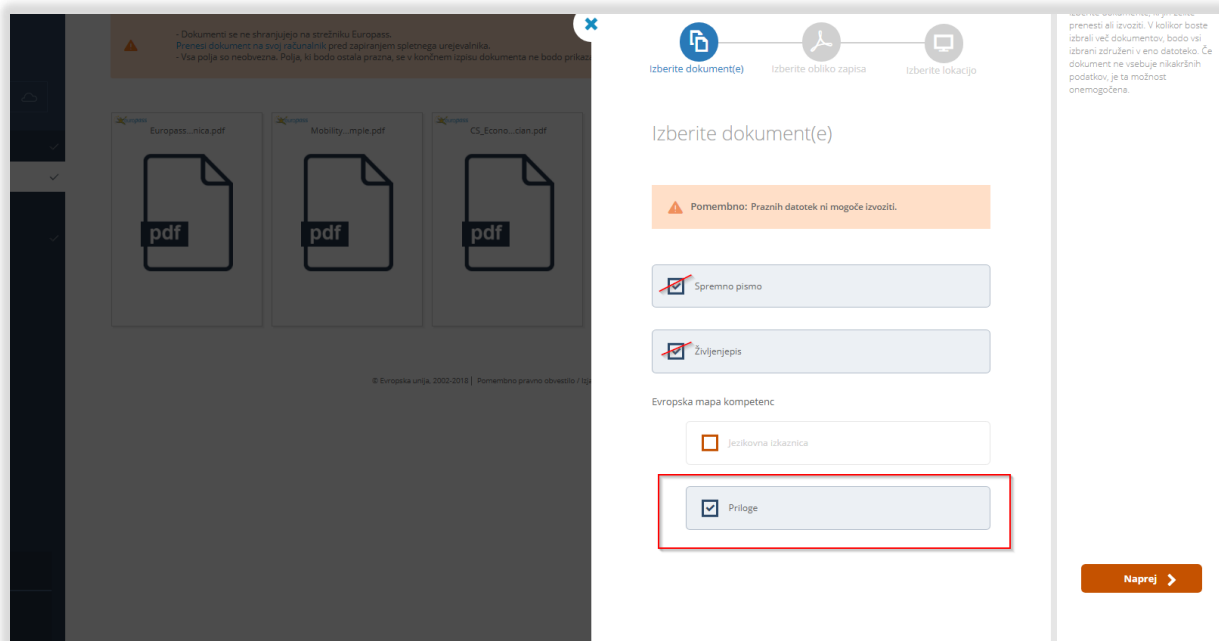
- Dokumenti se ne shranjujejo na strežniku Europass.
Prenesi dokument na svoj računalnik pred zapiranjem spletnega urejevalnika.
- Vsa polja so neobvezna. Polja, ki bodo ostala prazna, se v končnem izpisu dokumenta ne bodo prikaz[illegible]

Europass...nica.pdf
pdf

Mobility...mple.pdf
pdf

CS_Econo... cian.pdf
pdf

© Evropska unija, 2002-2018 | Pomembno pravno obvestilo / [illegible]

Izberite dokument(e)
Izberite obliko zapisa
Izberite lokacijo

Izberite dokument(e)

Pomembno: Praznih datotek ni mogoče izvoziti.

Spremno pismo

Življenjepis

Evropska mapa kompetenc

Jezikovna izkaznica

Priloge

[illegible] prenesti ali izvoziti. V kolikor boste izbrali več dokumentov, bodo vsi izbrani združeni v eno datoteko. Če dokument ne vsebuje nikakršnih podatkov, je ta možnost onemogočena.

Naprej